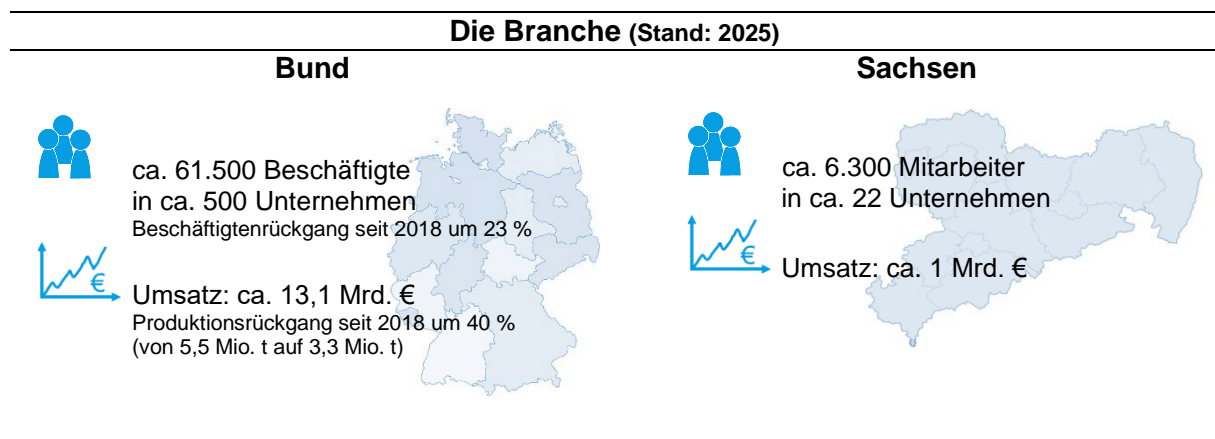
Die Branche (Stand: 2025)

Bund

ca. 61.500 Beschäftigte in ca. 500 Unternehmen
Beschäftigtenrückgang seit 2018 um 23 %

€

Umsatz: ca. 13,1 Mrd. €
Produktionsrückgang seit 2018 um 40 % (von 5,5 Mio. t auf 3,3 Mio. t)

Sachsen

ca. 6.300 Mitarbeiter in ca. 22 Unternehmen

€

Umsatz: ca. 1 Mrd. €